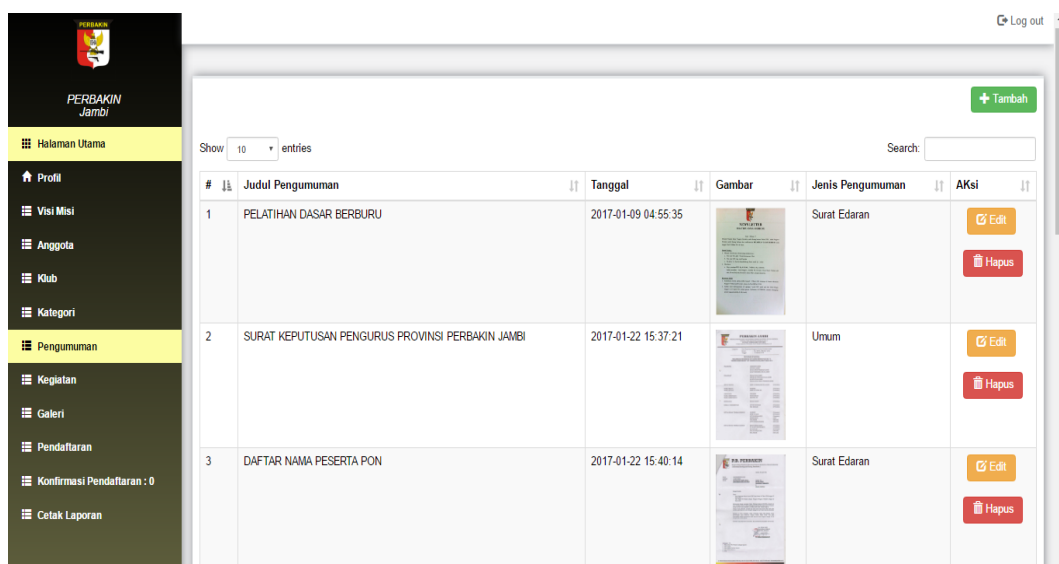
PERBAKIN

PERBAKIN
Jambi

Halaman Utama
Profil
Visi Misi
Anggota
Klub
Kategori
Pengumuman
Kegiatan
Galeri
Pendaftaran
Konfirmasi Pendaftaran : 0
Cetak Laporan

Log out

Tambah

Show 10 entries

Search:

| # | Judul Pengumuman | Tanggal | Gambar | Jenis Pengumuman | AKsi |
|---|---|---|---|---|---|
| 1 | PELATIHAN DASAR BERBURU | 2017-01-09 04:55:35 | | Surat Edaran | Edit Hapus |
| 2 | SURAT KEPUTUSAN PENGURUS PROVINSI PERBAKIN JAMBI | 2017-01-22 15:37:21 | | Umum | Edit Hapus |
| 3 | DAFTAR NAMA PESERTA PON | 2017-01-22 15:40:14 | | Surat Edaran | Edit Hapus |